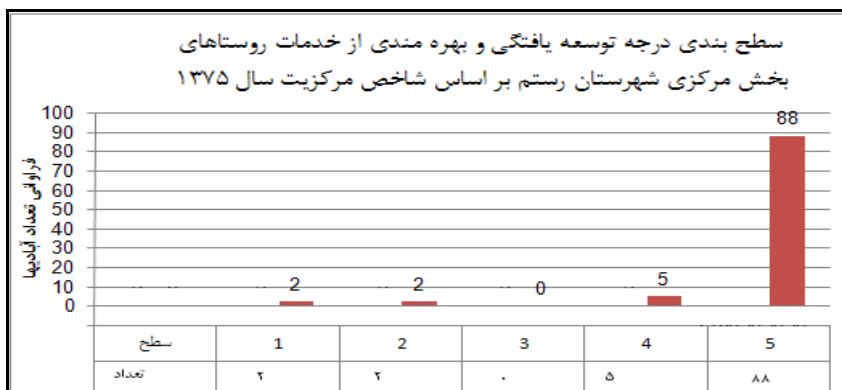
سطح بندی درجه توسعه یافتگی و بهره مندی از خدمات روستاهای بخش مرکزی شهرستان رستم بر اساس شاخص مرکزیت سال ۱۳۷۵

فراوانی تعداد آبادیها

100
90
80
70
60
50
40
30
20
10
0

2
2
0
5
88

| سطح | 1 | 2 | 3 | 4 | 5 |
|---|---|---|---|---|---|
| تعداد | ۲ | ۲ | ۰ | ۵ | ۸۸ |